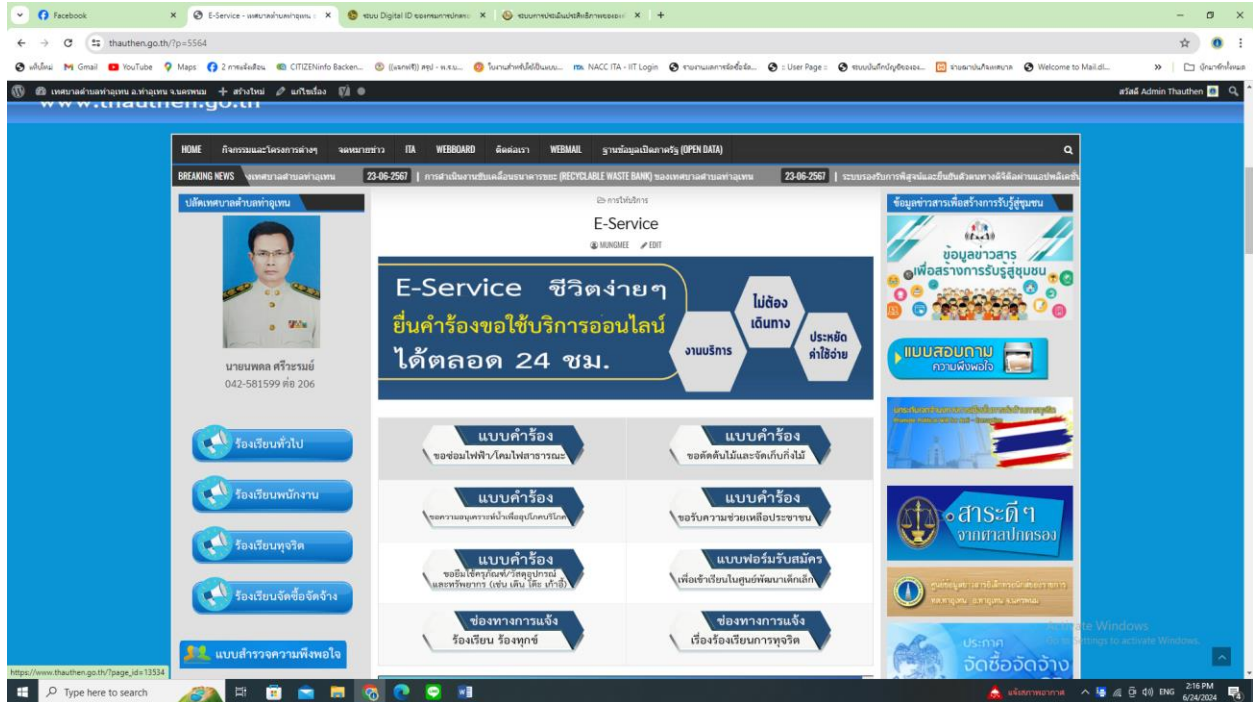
Facebook | E-Service - เทศบาลตำบลท่าอุเทน | ระบบ Digital ID ของกรมการปกครอง | ระบบการประเมินประสิทธิภาพขององ | +

thauthen.go.th/?p=5564

แท็บใหม่ Gmail YouTube Maps 2 การแจ้งเตือน CITIZENinfo Backen... ((แจกฟรี)) สรุป - พ.ร.บ... ใบงานสำหรับใช้เป็นแบบ... NACC ITA - IIT Login รายงานผลการจัดซื้อจัด... :: User Page :: ระบบบันทึกบัญชีขององ... รายงานบันทึกเทศบาล Welcome to Mail.dl... บุ๊กมาร์กทั้งหมด

เทศบาลตำบลท่าอุเทน อ.ท่าอุเทน จ.นครพนม + สร้างใหม่ แก้ไขเรื่อง สวัสดี Admin Thauthen

HOME กิจกรรมและโครงการต่างๆ จดหมายข่าว ITA WEBBOARD ติดต่อเรา WEBMAIL ฐานข้อมูลเปิดภาครัฐ (OPEN DATA)

BREAKING NEWS งเทศบาลตำบลท่าอุเทน 23-06-2567 | การดำเนินงานขับเคลื่อนธนาคารขยะ (RECYCLABLE WASTE BANK) ของเทศบาลตำบลท่าอุเทน 23-06-2567 | ระบบรองรับการพิสูจน์และยืนยันตัวตนทางดิจิทัลผ่านแอปพลิเคชั

ปลัดเทศบาลตำบลท่าอุเทน

นายพลด ศรีวรรมย์
042-581599 ต่อ 206

ร้องเรียนทั่วไป

ร้องเรียนพนักงาน

ร้องเรียนทุจริต

ร้องเรียนจัดซื้อจัดจ้าง

แบบสำรวจความพึงพอใจ

การให้บริการ

E-Service

MUNGMEE EDIT

E-Service ชีวิตง่ายๆ
ยื่นคำร้องขอใช้บริการออนไลน์
ได้ตลอด 24 ชม.
ไม่ต้องเดินทาง
งานบริการ
ประหยัดค่าใช้จ่าย

| | |
|---|---|
| แบบคำร้อง ขอซ่อมไฟฟ้า/โคมไฟสาธารณะ | แบบคำร้อง ขอตัดต้นไม้และจัดเก็บกิ่งไม้ |
| แบบคำร้อง ขอความอนุเคราะห์น้ำเพื่ออุปโภคบริโภค | แบบคำร้อง ขอรับความช่วยเหลือประชาชน |
| แบบคำร้อง ขอยืมใช้ครุภัณฑ์/วัสดุอุปกรณ์ และทรัพยากร (เช่น เต็นท์ โต๊ะ เก้าอี้) | แบบฟอร์มรับสมัคร เพื่อเข้าเรียนในศูนย์พัฒนาเด็กเล็ก |
| ช่องทางการแจ้ง ร้องเรียน ร้องทุกข์ | ช่องทางการแจ้ง เรื่องร้องเรียนการทุจริต |

ข้อมูลข่าวสารเพื่อสร้างการรับรู้สู่ชุมชน

ข้อมูลข่าวสาร เพื่อสร้างการรับรู้สู่ชุมชน

แบบสอบถาม ความพึงพอใจ

สาระดีๆ จากศาลปกครอง

ประกาศ จัดซื้อจัดจ้าง

Activate Windows
Go to Settings to activate Windows.

https://www.thauthen.go.th/?page_id=13534

Type here to search

2:16 PM 6/24/2024 ENG